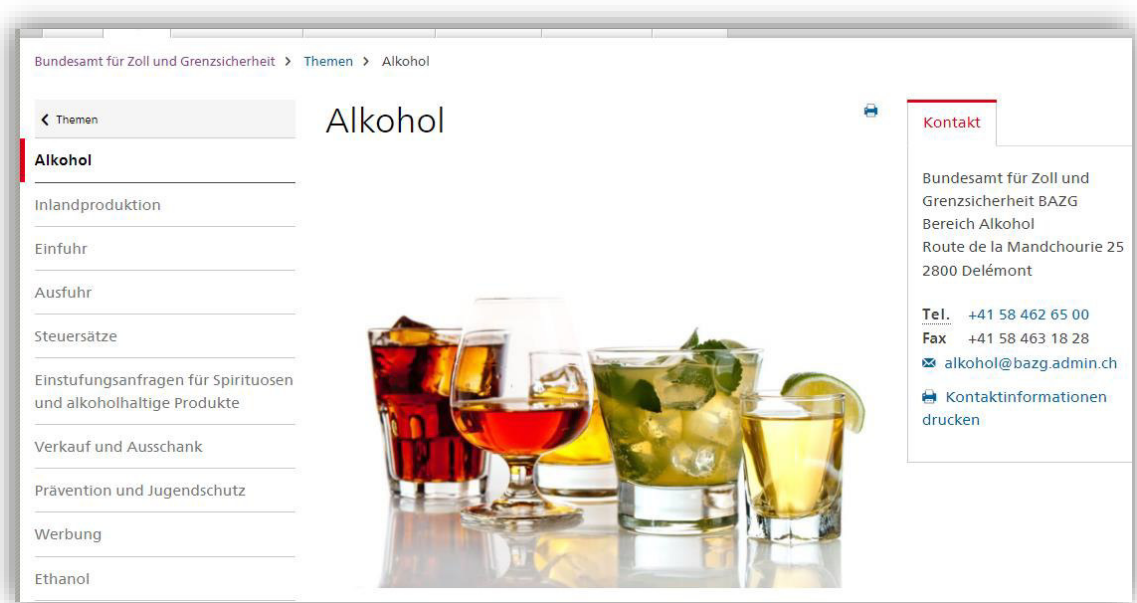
Bundesamt für Zoll und Grenzsicherheit > Themen > Alkohol

< Themen

Alkohol

Inlandproduktion

Einfuhr

Ausfuhr

Steuersätze

Einstufungsanfragen für Spirituosen und alkoholhaltige Produkte

Verkauf und Ausschank

Prävention und Jugendschutz

Werbung

Ethanol

Alkohol

Kontakt

Bundesamt für Zoll und Grenzsicherheit BAZG
Bereich Alkohol
Route de la Mandchourie 25
2800 Delémont

Tel. +41 58 462 65 00
Fax +41 58 463 18 28
alkohol@bazg.admin.ch

Kontaktinformationen drucken